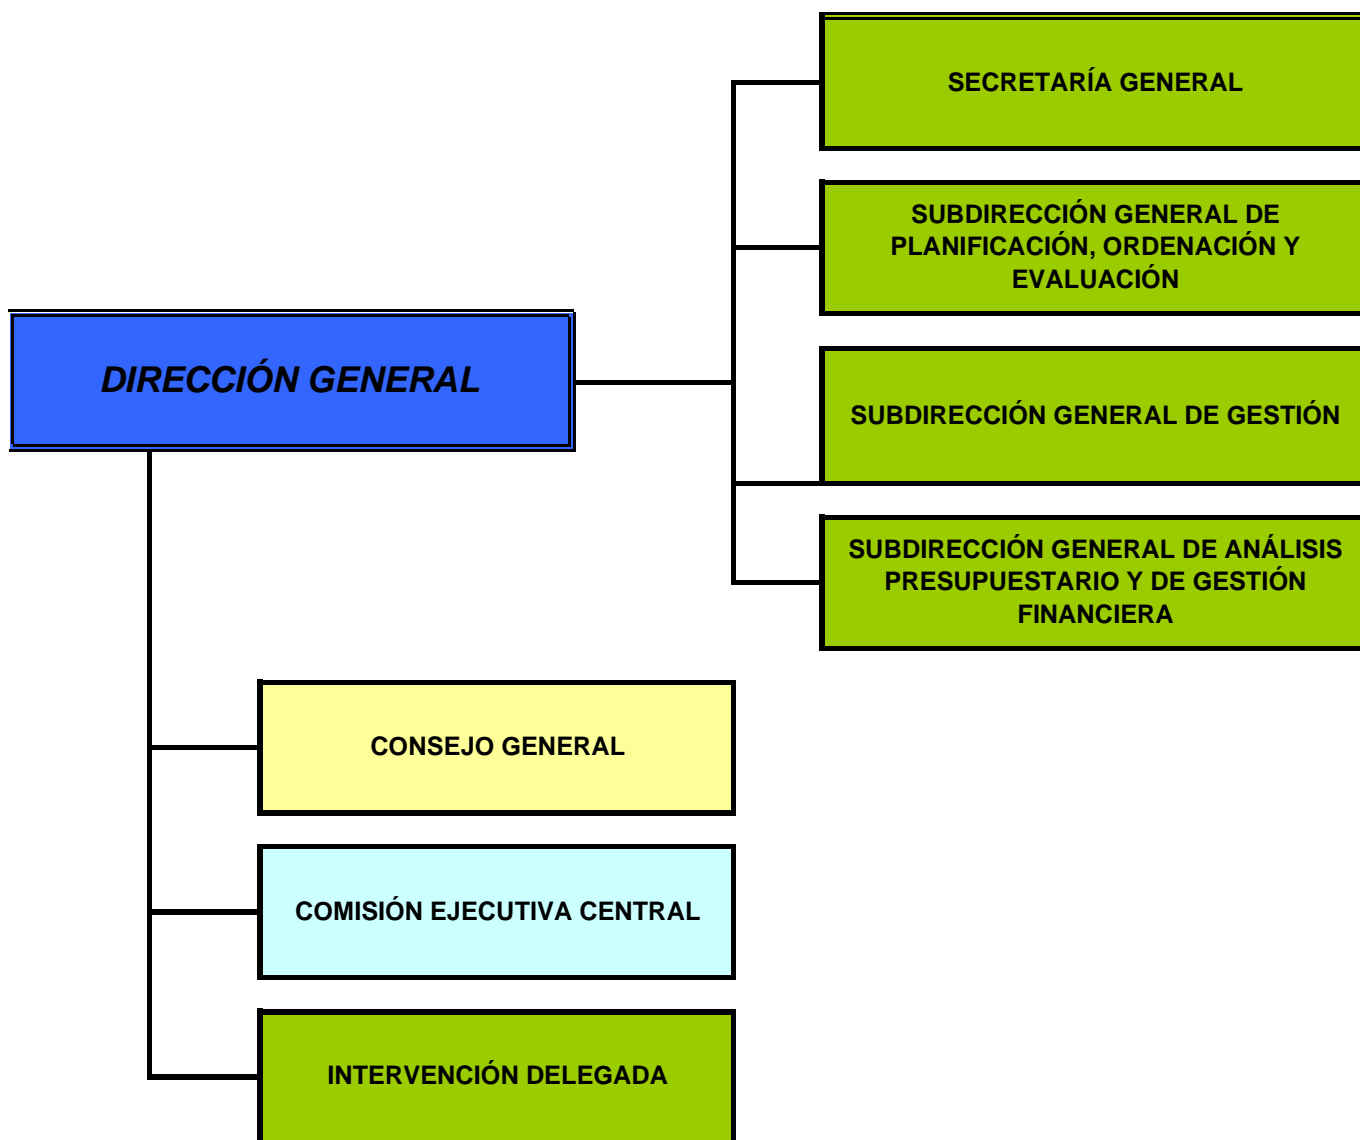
DIRECCIÓN GENERAL

SECRETARÍA GENERAL

SUBDIRECCIÓN GENERAL DE PLANIFICACIÓN, ORDENACIÓN Y EVALUACIÓN

SUBDIRECCIÓN GENERAL DE GESTIÓN

SUBDIRECCIÓN GENERAL DE ANÁLISIS PRESUPUESTARIO Y DE GESTIÓN FINANCIERA

CONSEJO GENERAL

COMISIÓN EJECUTIVA CENTRAL

INTERVENCIÓN DELEGADA